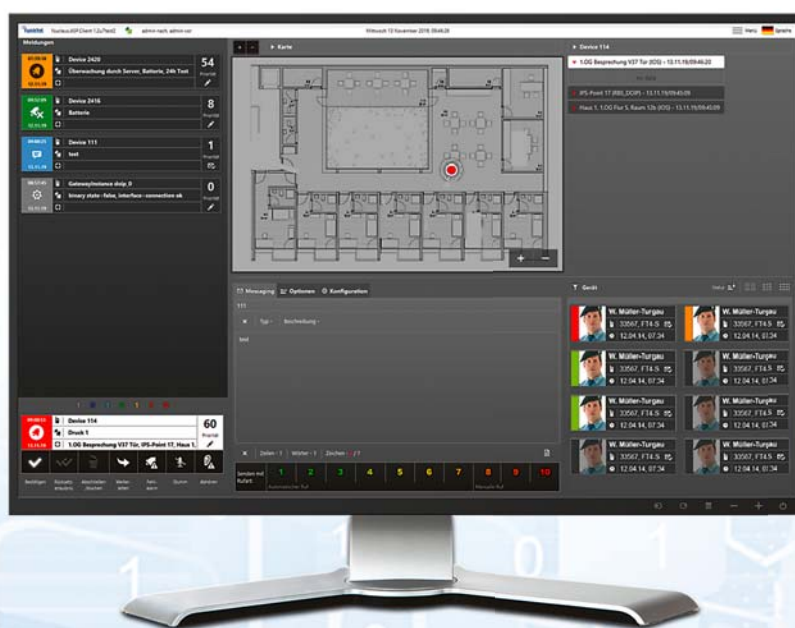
Nucleus.IGP Client 1.2.7test2 admin nach, admin.vst

Mittwoch 13 November 2019, 09:46:28

Menu Sprache

Meldungen

Device 2420
Überwachung durch Server, Batterie, 24h Test
54
Priorität

Device 2416
Batterie
8
Priorität

Device 111
test
1
Priorität

GatewayInstance dxdp_0
binary state - false, interface - connection ok
0
Priorität

Device 114
Druck 1
1.OG Besprechung V37 Tür, IPS-Point 17, Haus 1,
60
Priorität

Bestätigen Rückrufe Abschließen Weiterleiten Fehlalarm Quittieren Abbrechen

Karte

Device 114

1.OG Besprechung V37 Tür (IOG) - 13.11.19/09:46:20

IPS-Point 17 (RBS_DOIP) - 13.11.19/09:45:09

Haus 1, 1.OG Flur 5, Raum 12b (IOG) - 13.11.19/09:45:09

Messaging Optionen Konfiguration

111

Typ Beschreibung

test

Zeilen - 1 Wörter - 1 Zeichen - 4 / 7

Senden mit Rufart:
1 2 3 4 5 6 7 8 9 10
Automatischer Ruf Manuelle Ruf

Gerät

W. Müller-Turgau
33567, FT4-S
12.04.14, 07:34

W. Müller-Turgau
33567, FT4-S
12.04.14, 07:34

W. Müller-Turgau
33567, FT4-S
12.04.14, 07:34

W. Müller-Turgau
33567, FT4-S
12.04.14, 07:34

W. Müller-Turgau
33567, FT4-S
12.04.14, 07:34

W. Müller-Turgau
33567, FT4-S
12.04.14, 07:34

W. Müller-Turgau
33567, FT4-S
12.04.14, 07:34

W. Müller-Turgau
33567, FT4-S
12.04.14, 07:34